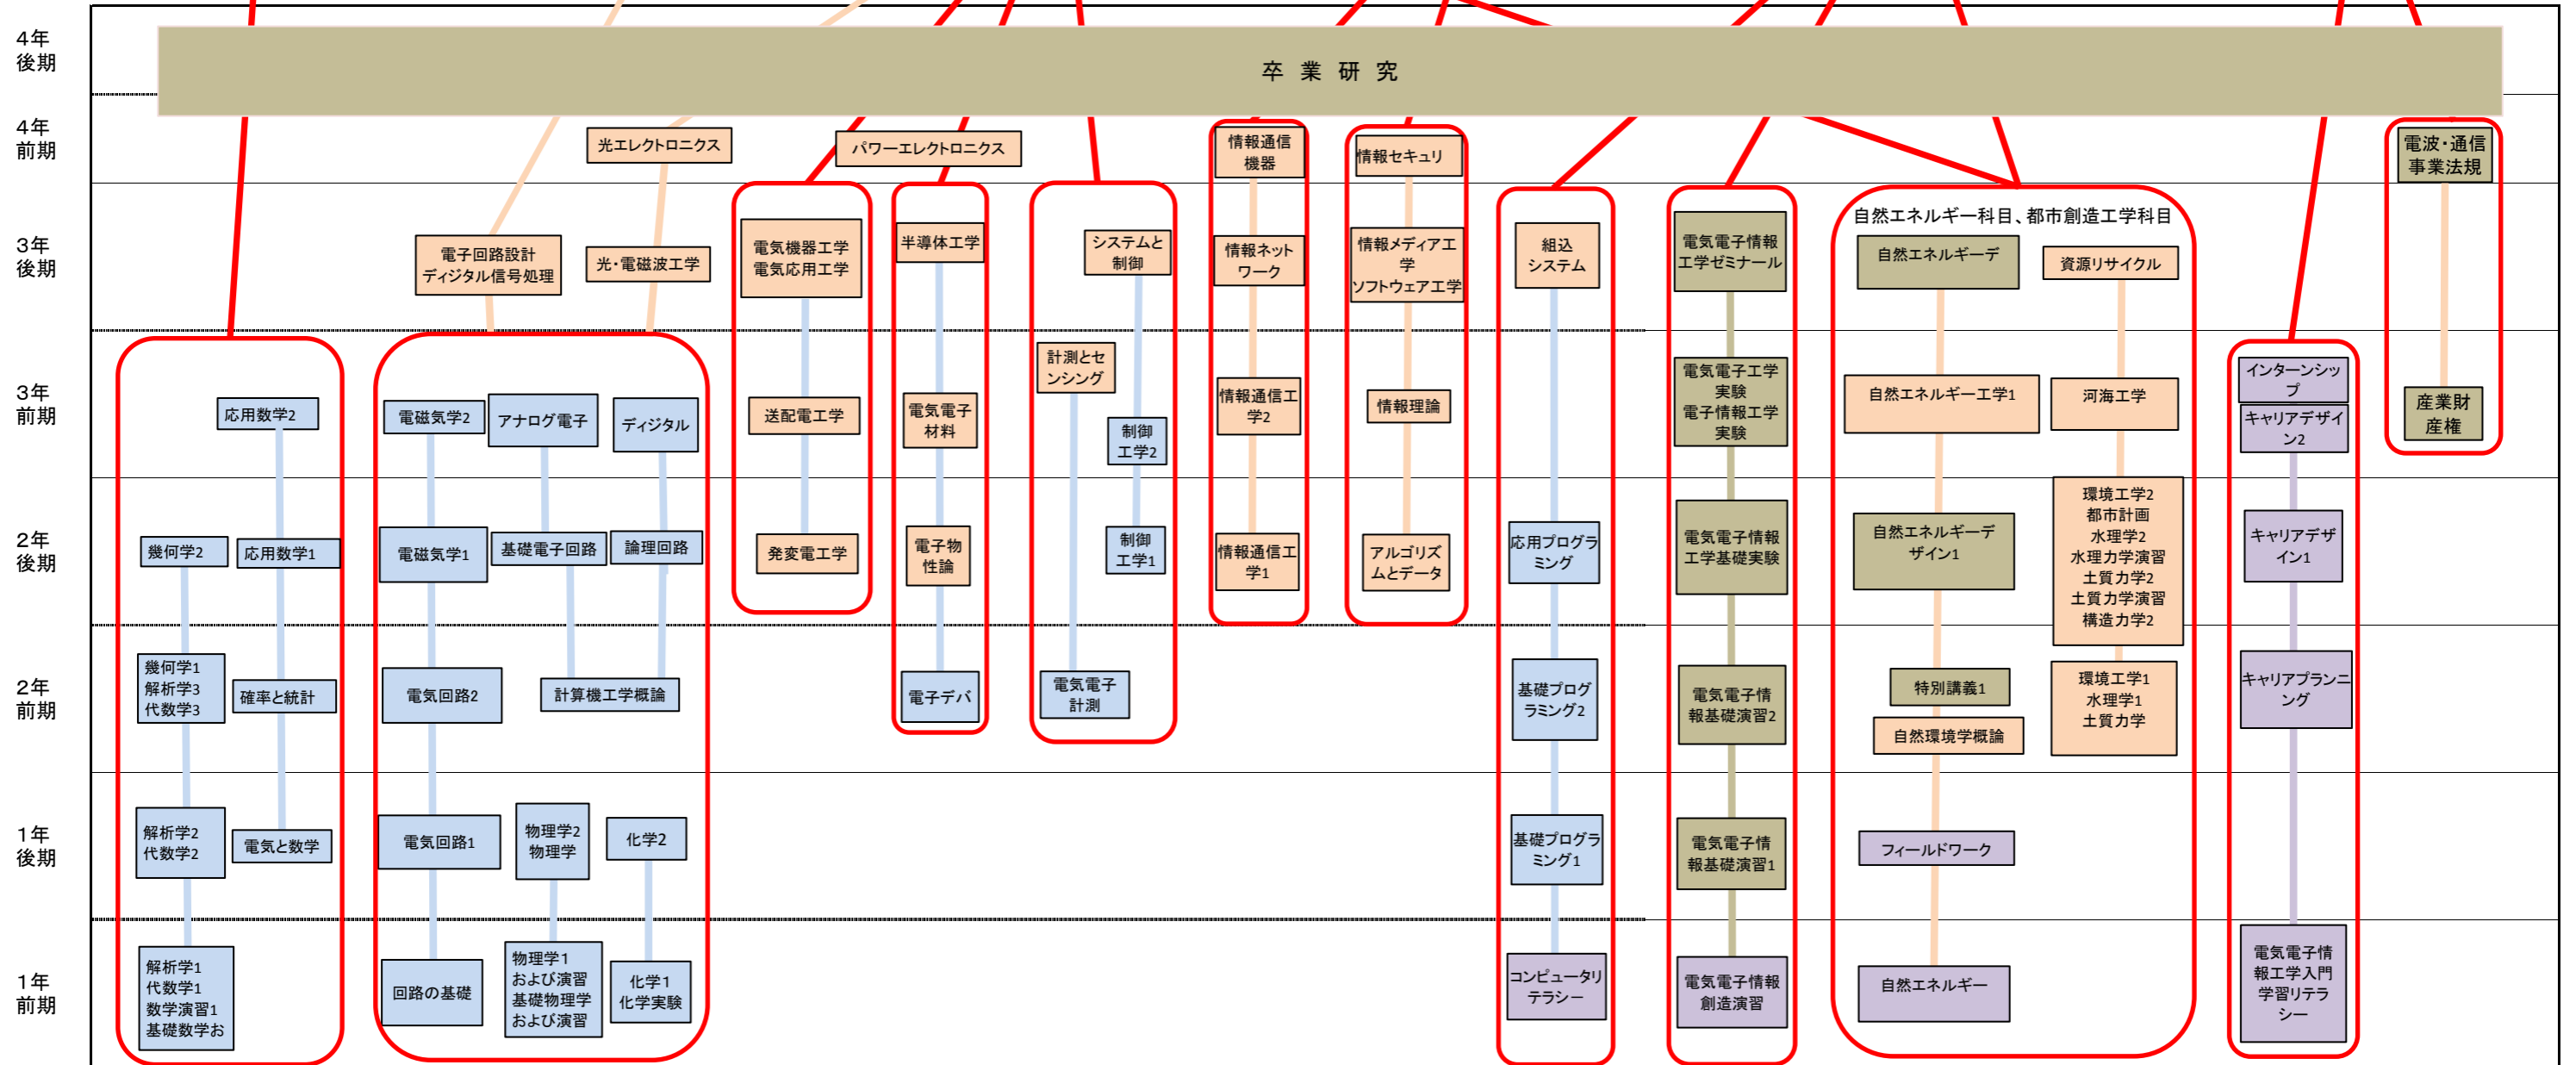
4年
後期

4年
前期

3年
後期

3年
前期

2年
後期

2年
前期

1年
後期

1年
前期

卒 業 研 究

光エレクトロニクス
パワーエレクトロニクス
情報通信機器
情報セキュリ
電波・通信事業法規

電子回路設計
ディジタル信号処理
光・電磁波工学
電気機器工学
電気応用工学
半導体工学
システムと制御
情報ネットワーク
情報メディアエ学
ソフトウェア工学
組込システム
電気電子情報工学ゼミナール
自然エネルギー科目、都市創造工学科目
自然エネルギーデ
資源リサイクル

応用数学2
電磁気学2
アナログ電子
ディジタル
送配電工学
電気電子材料
計測とセンシング
制御工学2
情報通信工学2
情報理論
電気電子工学実験
電子情報工学実験
自然エネルギー工学1
河海工学
インターンシップ
キャリアデザイン2
産業財産権

幾何学2
応用数学1
電磁気学1
基礎電子回路
論理回路
発変電工学
電子物性論
制御工学1
情報通信工学1
アルゴリズムとデータ
応用プログラミング
電気電子情報工学基礎実験
自然エネルギーデザイン1
環境工学2
都市計画
水理学2
水理力学演習
土質力学2
土質力学演習
構造力学2
キャリアデザイン1

幾何学1
解析学3
代数学3
確率と統計
電気回路2
計算機工学概論
電子デバ
電気電子計測
基礎プログラミング2
電気電子情報基礎演習2
特別講義1
自然環境学概論
環境工学1
水理学1
土質力学
キャリアプランニング

解析学2
代数学2
電気と数学
電気回路1
物理学2
物理学
化学2
基礎プログラミング1
電気電子情報基礎演習1
フィールドワーク

解析学1
代数学1
数学演習1
基礎数学お
回路の基礎
物理学1
および演習
基礎物理学
および演習
化学1
化学実験
コンピュータリテラシー
電気電子情報創造演習
自然エネルギー
電気電子情報工学入門
学習リテラシー